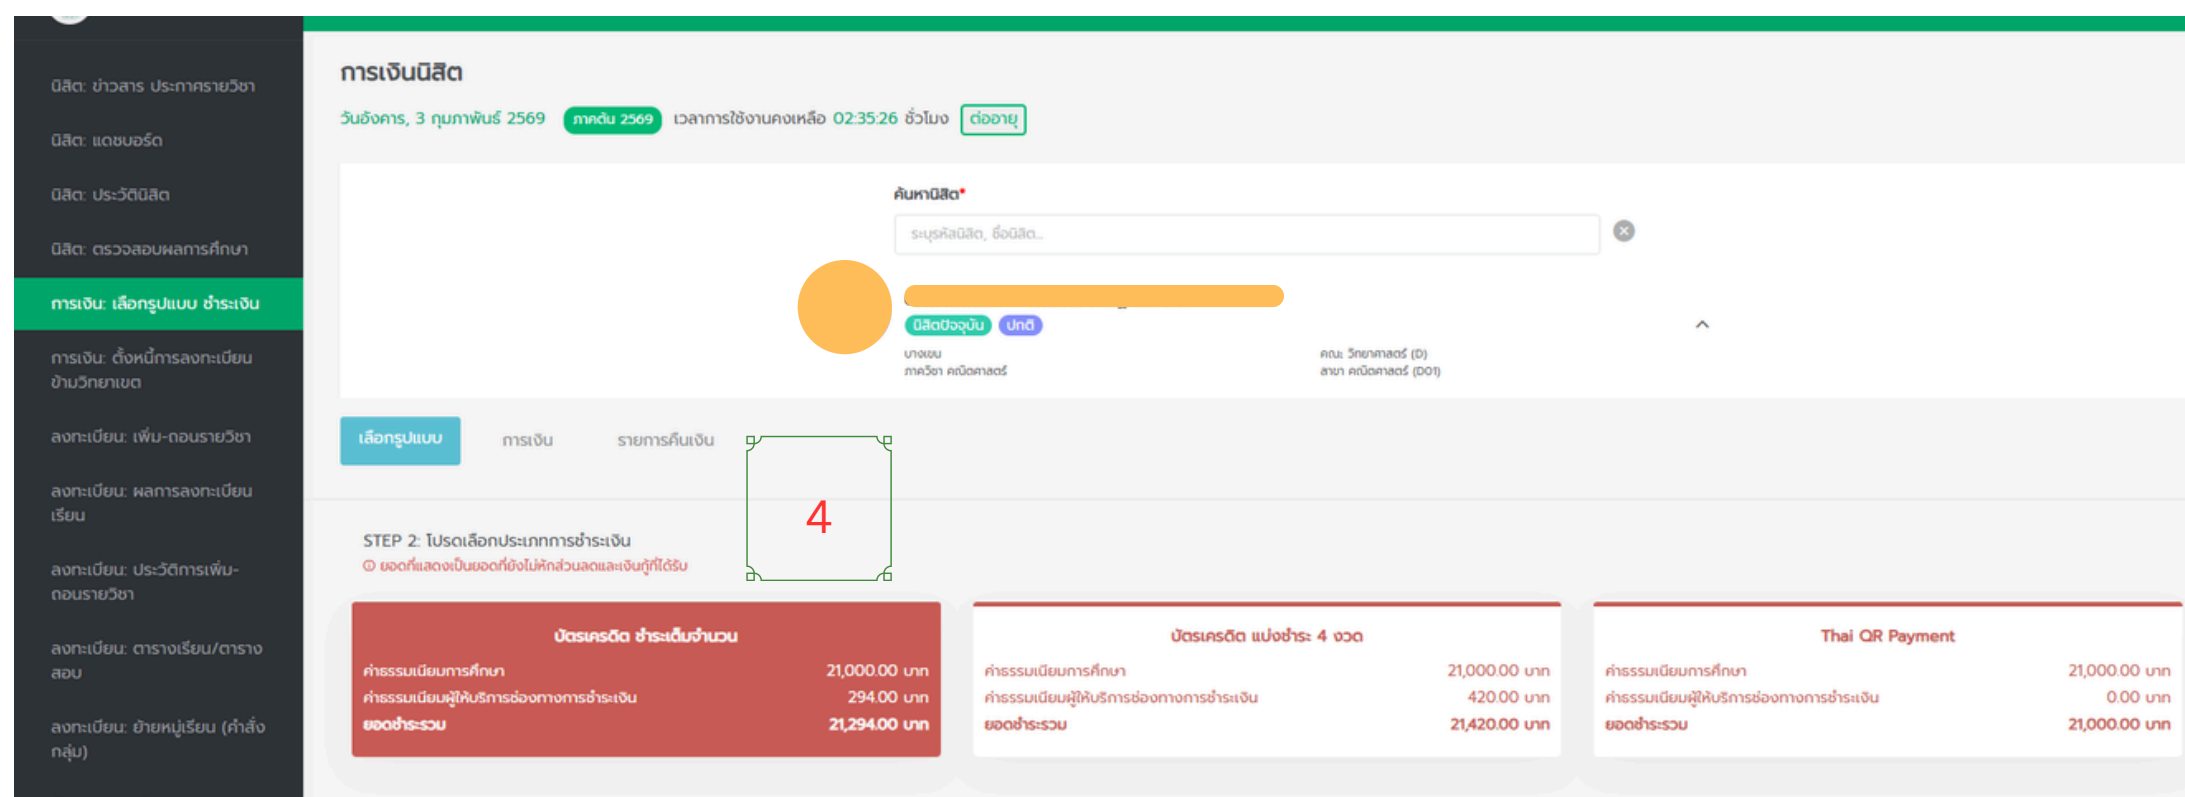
นิสิต: ข่าวสาร ประกาศรายวิชา

นิสิต: แดชบอร์ด

นิสิต: ประวัตินิสิต

นิสิต: ตรวจสอบผลการศึกษา

การเงิน: เลือกรูปแบบ ชำระเงิน

การเงิน: ตั้งหนี้การลงทะเบียนข้ามวิทยาเขต

ลงทะเบียน: เพิ่ม-ถอนรายวิชา

ลงทะเบียน: ผลการลงทะเบียนเรียน

ลงทะเบียน: ประวัติการเพิ่ม-ถอนรายวิชา

ลงทะเบียน: ตารางเรียน/ตารางสอบ

ลงทะเบียน: ย้ายหมู่เรียน (คำสั่งกลุ่ม)

การเงินนิสิต

วันอังคาร, 3 กุมภาพันธ์ 2569 ภาคต้น 2569 เวลาการใช้งานคงเหลือ 02:35:26 ชั่วโมง ต่ออายุ

ค้นหานิสิต*

ระบุรหัสนิสิต, ชื่อนิสิต...

นิสิตปัจจุบัน ปกติ

บางเขน
ภาควิชา คณิตศาสตร์

คณะ วิทยาศาสตร์ (D)
สาขา คณิตศาสตร์ (D01)

เลือกรูปแบบ การเงิน รายการคืนเงิน

4

STEP 2: โปรดเลือกประเภทการชำระเงิน
ⓘ ยอดที่แสดงเป็นยอดที่ยังไม่หักส่วนลดและเงินกู้ที่ได้รับ

| บัตรเครดิต ชำระเต็มจำนวน | |
|---|---|
| ค่าธรรมเนียมการศึกษา | 21,000.00 บาท |
| ค่าธรรมเนียมผู้ให้บริการช่องทางการชำระเงิน | 294.00 บาท |
| ยอดชำระรวม | 21,294.00 บาท |

| บัตรเครดิต แบ่งชำระ 4 งวด | |
|---|---|
| ค่าธรรมเนียมการศึกษา | 21,000.00 บาท |
| ค่าธรรมเนียมผู้ให้บริการช่องทางการชำระเงิน | 420.00 บาท |
| ยอดชำระรวม | 21,420.00 บาท |

| Thai QR Payment | |
|---|---|
| ค่าธรรมเนียมการศึกษา | 21,000.00 บาท |
| ค่าธรรมเนียมผู้ให้บริการช่องทางการชำระเงิน | 0.00 บาท |
| ยอดชำระรวม | 21,000.00 บาท |